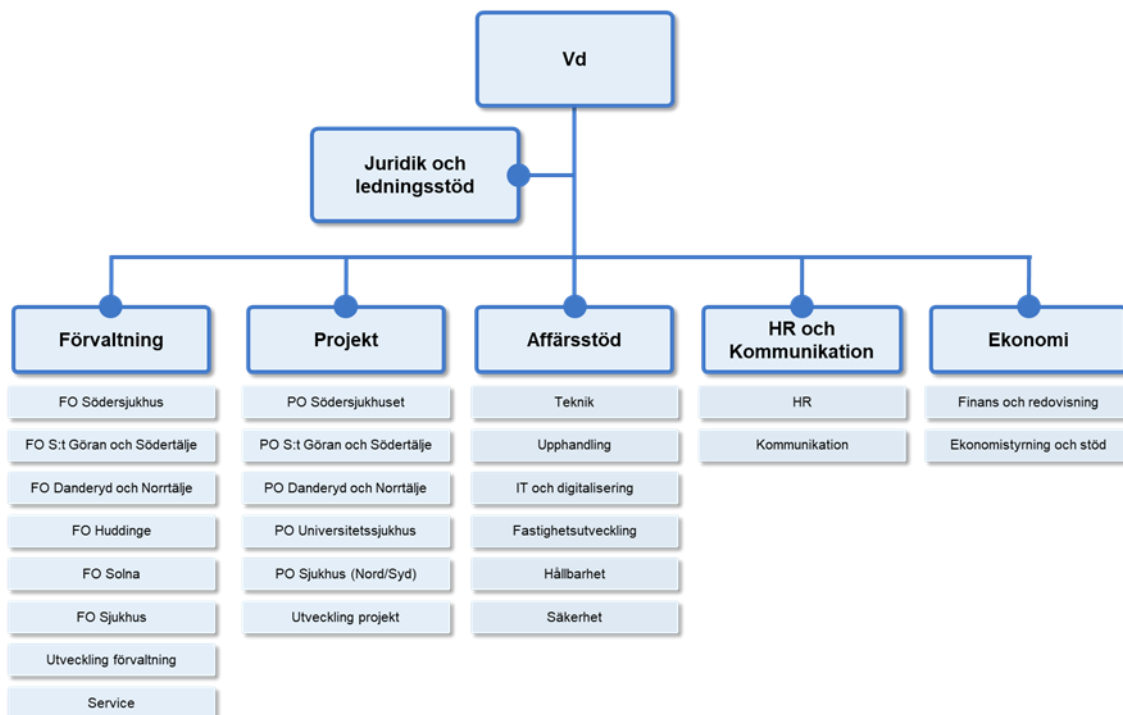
Vd

Juridik och ledningsstöd

Förvaltning

FO Södersjukhus

FO S:t Göran och Södertälje

FO Danderyd och Norrtälje

FO Huddinge

FO Solna

FO Sjukhus

Utveckling förvaltning

Service

Projekt

PO Södersjukhuset

PO S:t Göran och Södertälje

PO Danderyd och Norrtälje

PO Universitetssjukhus

PO Sjukhus (Nord/Syd)

Utveckling projekt

Affärsstöd

Teknik

Upphandling

IT och digitalisering

Fastighetsutveckling

Hållbarhet

Säkerhet

HR och Kommunikation

HR

Kommunikation

Ekonomi

Finans och redovisning

Ekonomistyrning och stöd